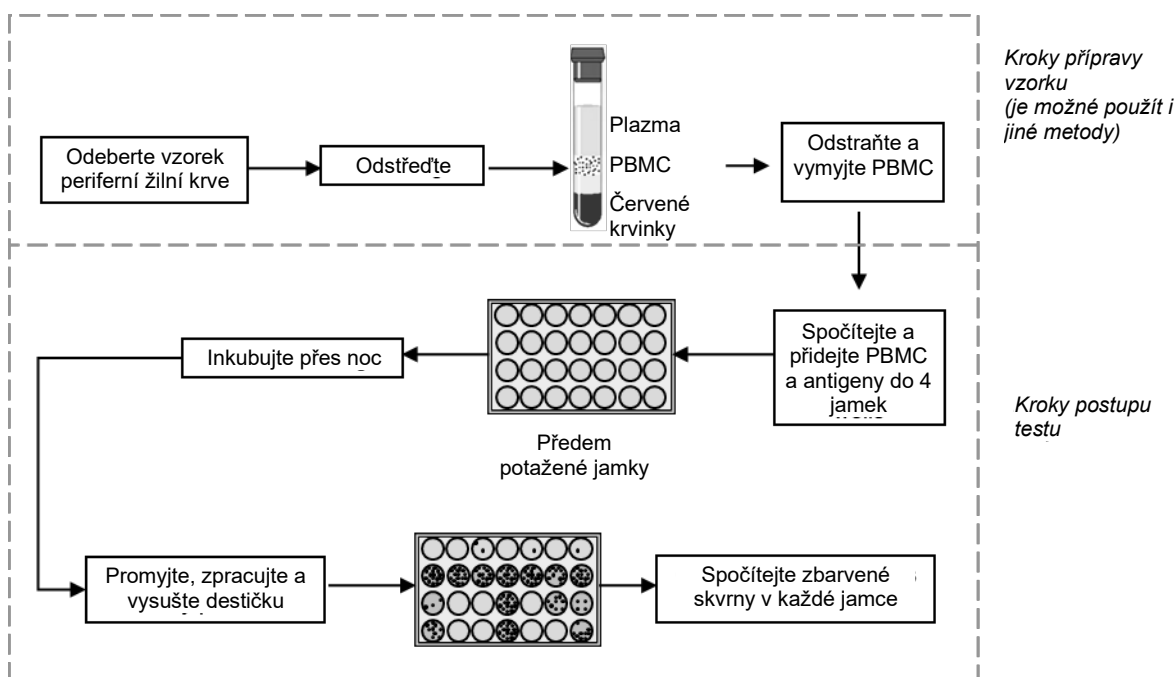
Kroky přípravy vzorku (je možné použít i jiné metody)

Odeberte vzorek periferní žilní krve

Odstřeďte

Plazma

PBMC

Červené krvinky

Odstraňte a vymyjte PBMC

Kroky postupu testu

Spočítejte a přidejte PBMC a antigeny do 4 jamek

Předem potažené jamky

Inkubujte přes noc

Promyjte, zpracujte a vysušte destičku

Spočítejte zbarvené skvrny v každé jamce